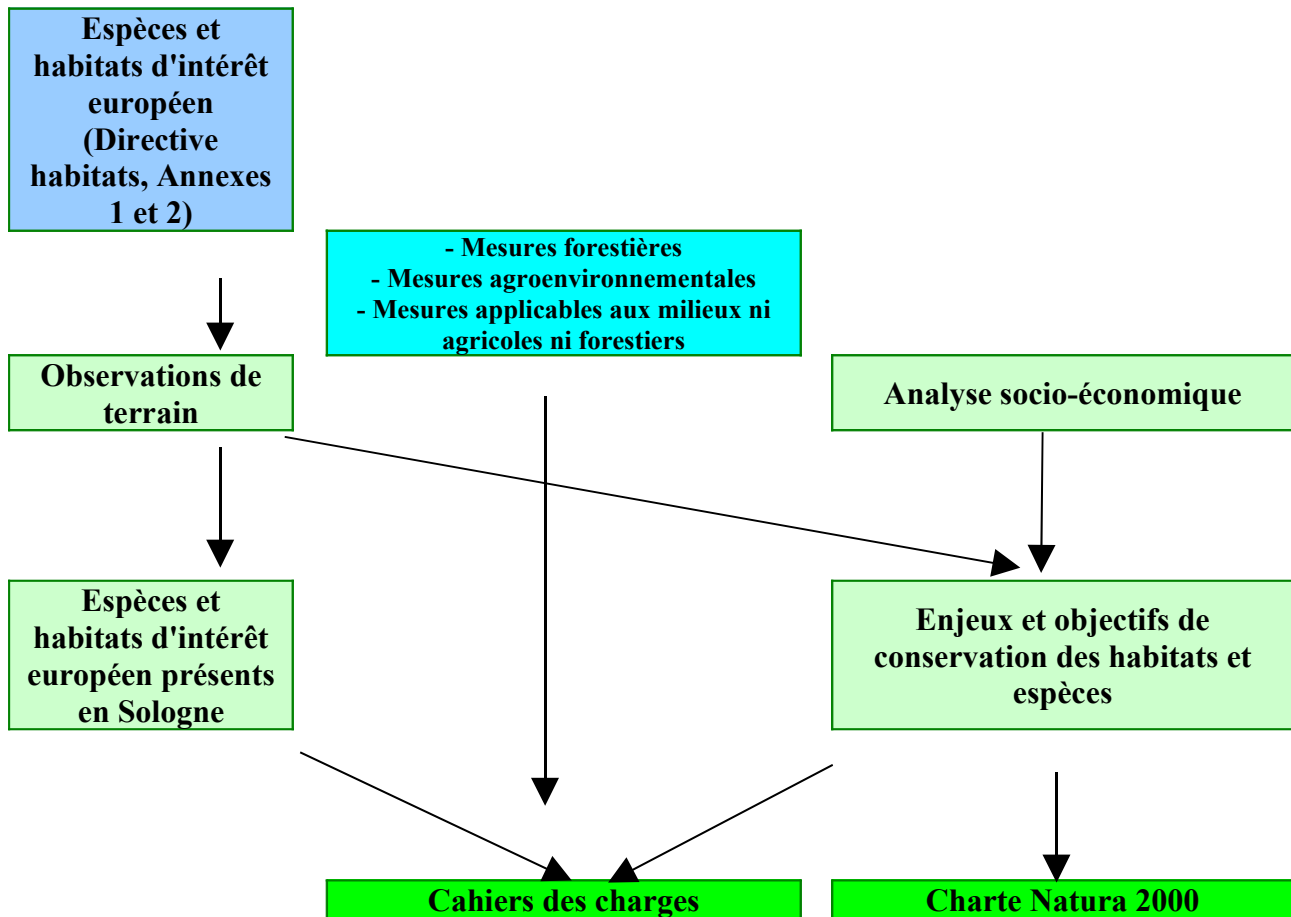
Espèces et habitats d'intérêt européen (Directive habitats, Annexes 1 et 2)

- Mesures forestières
- Mesures agroenvironnementales
- Mesures applicables aux milieux ni agricoles ni forestiers

Observations de terrain

Analyse socio-économique

Espèces et habitats d'intérêt européen présents en Sologne

Enjeux et objectifs de conservation des habitats et espèces

Cahiers des charges

Charte Natura 2000